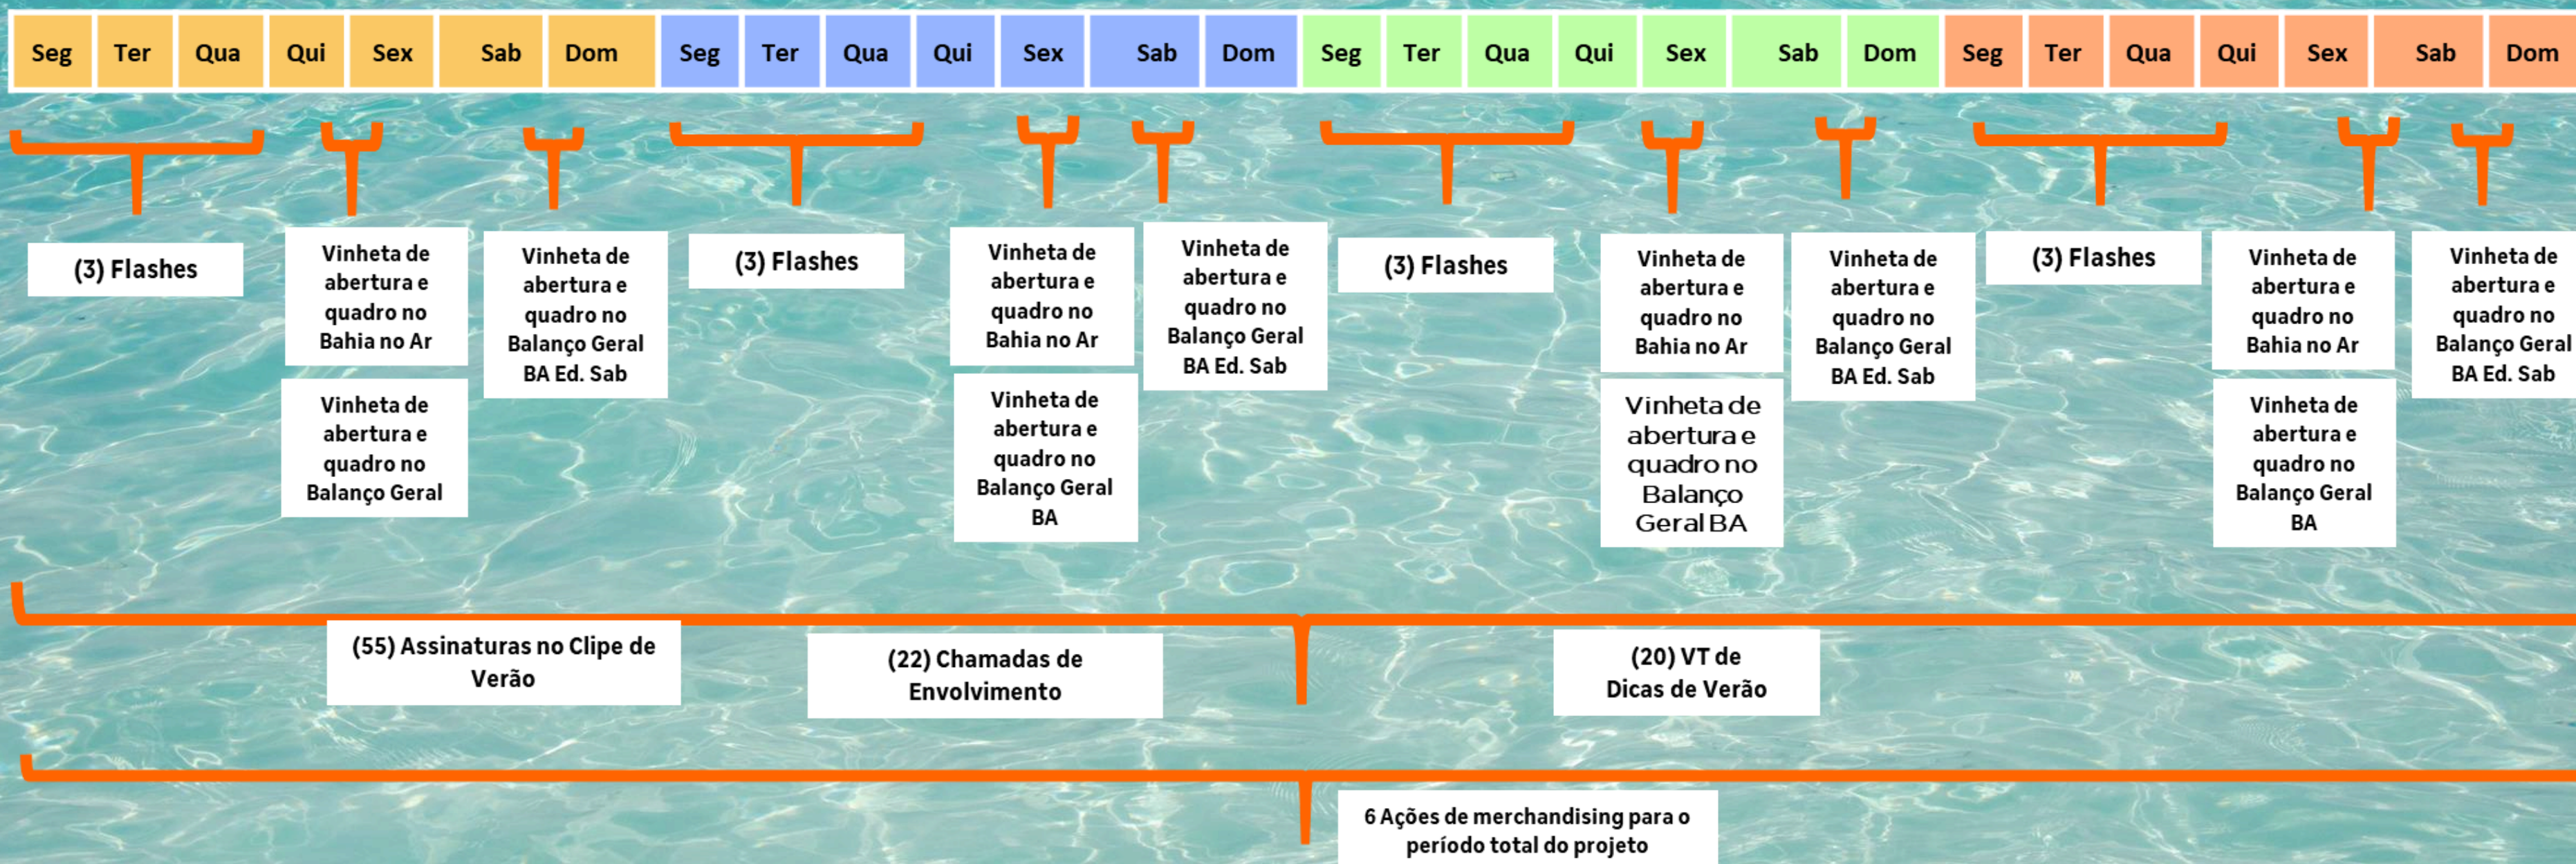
| Seg | Ter | Qua | Qui | Sex | Sab | Dom | Seg | Ter | Qua | Qui | Sex | Sab | Dom | Seg | Ter | Qua | Qui | Sex | Sab | Dom | Seg | Ter | Qua | Qui | Sex | Sab | Dom |
|---|---|---|---|---|---|---|---|---|---|---|---|---|---|---|---|---|---|---|---|---|---|---|---|---|---|---|---|

(3) Flashes

Vinheta de abertura e quadro no Bahia no Ar

Vinheta de abertura e quadro no Balanço Geral

Vinheta de abertura e quadro no Balanço Geral BA Ed. Sab

(3) Flashes

Vinheta de abertura e quadro no Bahia no Ar

Vinheta de abertura e quadro no Balanço Geral BA

Vinheta de abertura e quadro no Balanço Geral BA Ed. Sab

(3) Flashes

Vinheta de abertura e quadro no Bahia no Ar

Vinheta de abertura e quadro no Balanço Geral BA

Vinheta de abertura e quadro no Balanço Geral BA Ed. Sab

(3) Flashes

Vinheta de abertura e quadro no Bahia no Ar

Vinheta de abertura e quadro no Balanço Geral BA

Vinheta de abertura e quadro no Balanço Geral BA Ed. Sab

(55) Assinaturas no Clipe de Verão

(22) Chamadas de Envolvimento

(20) VT de Dicas de Verão

6 Ações de merchandising para o período total do projeto